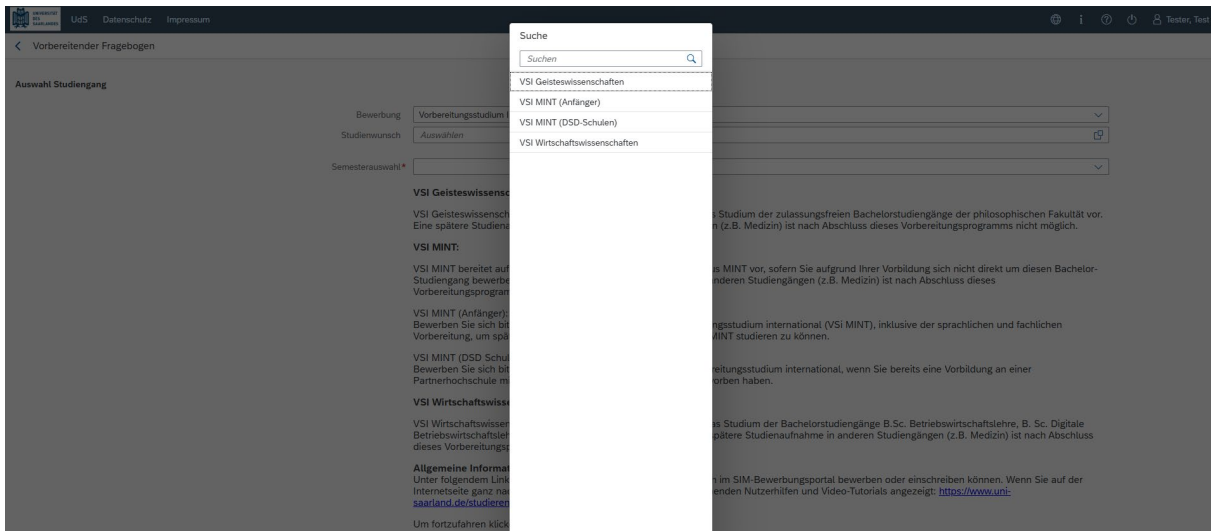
UNIVERSITÄT DES SAARLANDES UdS Datenschutz Impressum

Tester, Test

Vorbereitender Fragebogen

Auswahl Studiengang

Bewerbung Vorbereitungsstudium I

Studienwunsch Auswählen

Semesterauswahl*

VSI Geisteswissensc

VSI Geisteswissensch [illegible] s Studium der zulassungsfreien Bachelorstudiengänge der philosophischen Fakultät vor. Eine spätere Studiena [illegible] n (z.B. Medizin) ist nach Abschluss dieses Vorbereitungsprogramms nicht möglich.

VSI MINT:

VSI MINT bereitet auf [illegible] s MINT vor, sofern Sie aufgrund Ihrer Vorbildung sich nicht direkt um diesen Bachelor-Studiengang bewerbe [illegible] nderen Studiengängen (z.B. Medizin) ist nach Abschluss dieses Vorbereitungsprogram

VSI MINT (Anfänger): Bewerben Sie sich bit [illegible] ngsstudium international (VSI MINT), inklusive der sprachlichen und fachlichen Vorbereitung, um spä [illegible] MINT studieren zu können.

VSI MINT (DSD Schul Bewerben Sie sich bit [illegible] eitungsstudium international, wenn Sie bereits eine Vorbildung an einer Partnerhochschule mi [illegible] orben haben.

VSI Wirtschaftswisse

VSI Wirtschaftswissen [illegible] as Studium der Bachelorstudiengänge B.Sc. Betriebswirtschaftslehre, B. Sc. Digitale Betriebswirtschaftsleh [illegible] spätere Studienaufnahme in anderen Studiengängen (z.B. Medizin) ist nach Abschluss dieses Vorbereitungsp

Allgemeine Informat Unter folgendem Link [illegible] n im SIM-Bewerbungsportal bewerben oder einschreiben können. Wenn Sie auf der Internetseite ganz na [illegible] enden Nutzerhilfen und Video-Tutorials angezeigt: https://www.uni-saarland.de/studieren

Um fortzufahren klick

Suche

Suchen

VSI Geisteswissenschaften

VSI MINT (Anfänger)

VSI MINT (DSD-Schulen)

VSI Wirtschaftswissenschaften